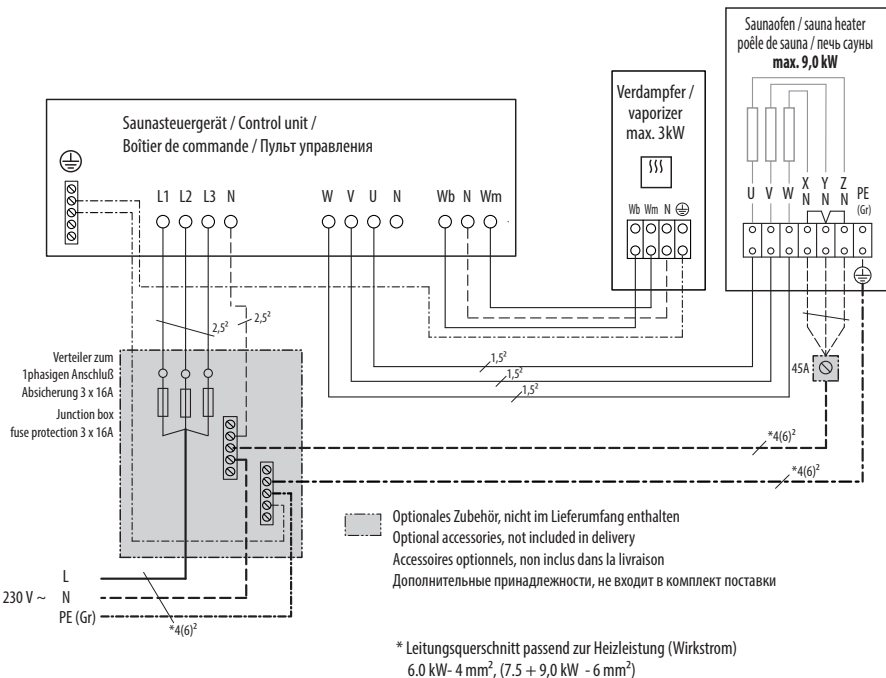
Saunaofen / sauna heater
poêle de sauna / печь сауны
max. 9,0 kW

Verdampfer /
vaporizer
max. 3kW

Saunasteuergerät / Control unit /
Boîtier de commande / Пульт управления

L1 L2 L3 N

W V U N

Wb N Wm

Wb Wm N

U V W X N Y N Z N PE (Gr)

$2,5^2$

$2,5^2$

Verteiler zum
1phasigen Anschluß
Absicherung 3 x 16A
Junction box
fuse protection 3 x 16A

$1,5^2$

$1,5^2$

$1,5^2$

45A

$*4(6)^2$

$*4(6)^2$

Optionales Zubehör, nicht im Lieferumfang enthalten
Optional accessories, not included in delivery
Accessoires optionnels, non inclus dans la livraison
Дополнительные принадлежности, не входит в комплект поставки

230 V ~ L
N
PE (Gr)

$*4(6)^2$

* Leitungsquerschnitt passend zur Heizleistung (Wirkstrom)
6.0 kW- 4 $mm^2$, (7.5 + 9,0 kW - 6 $mm^2$)